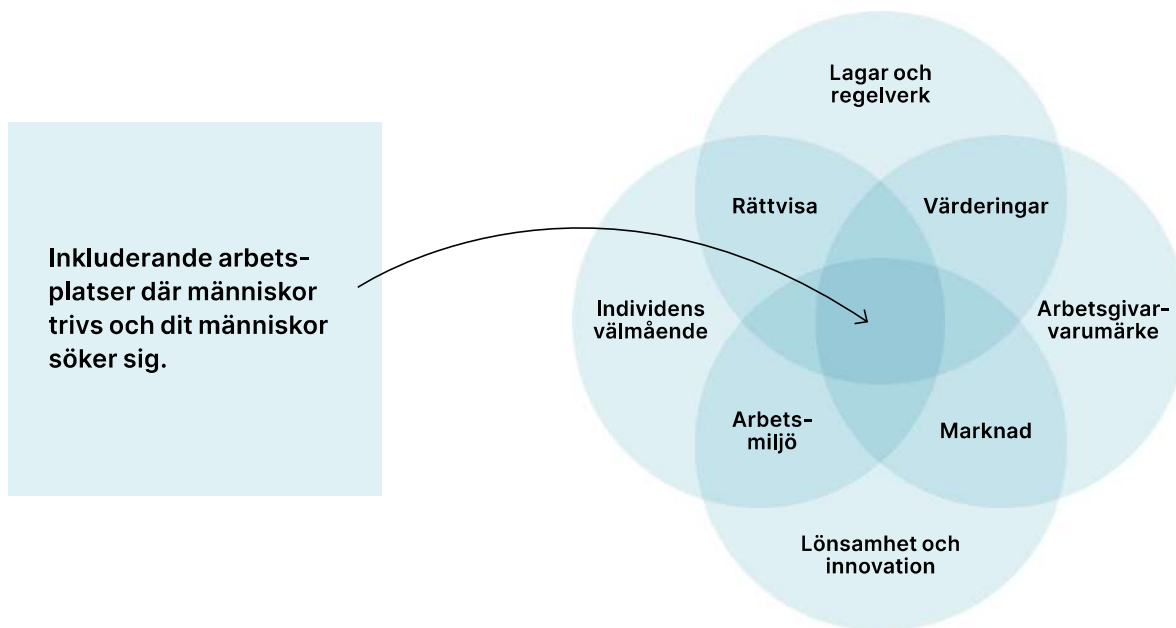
Inkluderande arbetsplatser där människor trivs och dit människor söker sig.

Lagar och regelverk

Rättvisa

Värderingar

Individens välmående

Arbetsgivarvarumärke

Arbetsmiljö

Marknad

Lönsamhet och innovation